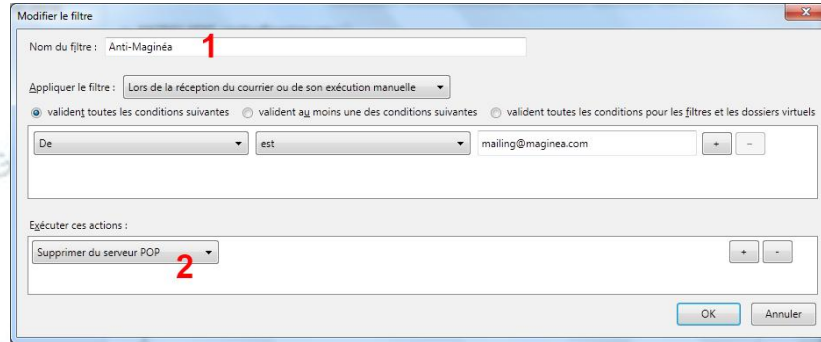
Modifier le filtre

Nom du filtre : Anti-Maginéa 1

Appliquer le filtre : Lors de la réception du courrier ou de son exécution manuelle

valident toutes les conditions suivantes valident au moins une des conditions suivantes valident toutes les conditions pour les filtres et les dossiers virtuels

De est mailing@maginea.com + −

Exécuter ces actions :

Supprimer du serveur POP 2 + −

OK Annuler